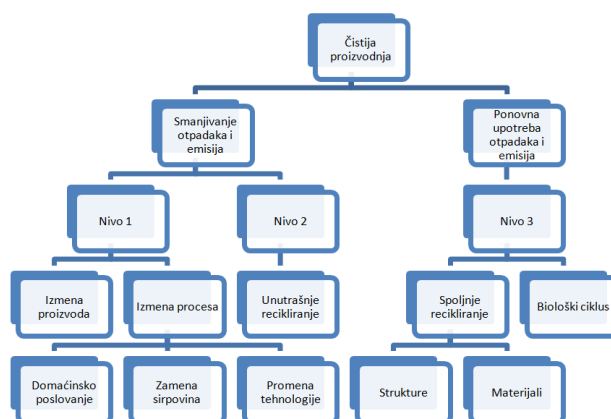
Čistija proizvodnja

Smanjivanje otpadaka i emisija

Ponovna upotreba otpadaka i emisija

Nivo 1

Nivo 2

Nivo 3

Izmena proizvoda

Izmena procesa

Unutrašnje recikliranje

Spoljnje recikliranje

Biološki ciklus

Domaćinsko poslovanje

Zamena sirpovina

Promena tehnologije

Strukture

Materijali